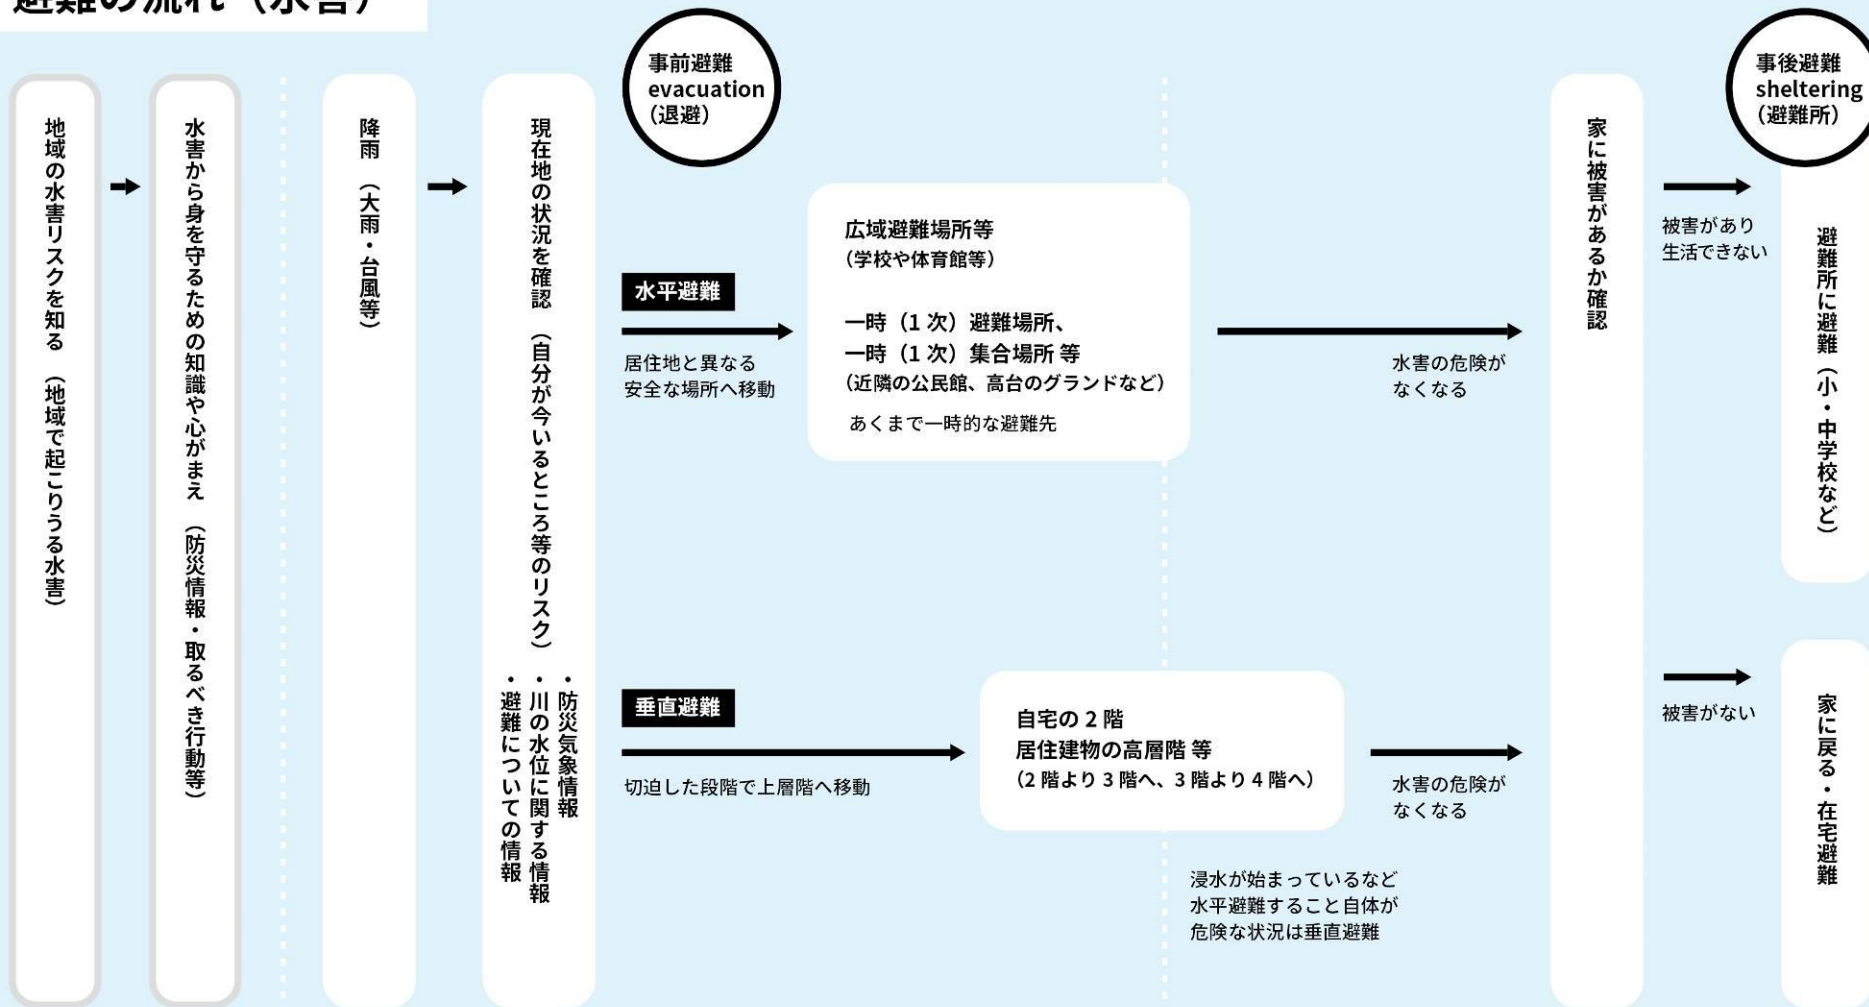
避難の流れ（水害）

地域の水害リスクを知る（地域で起こりうる水害）

水害から身を守るための知識や心がまえ（防災情報・取るべき行動等）

降雨（大雨・台風等）

現在地の状況を確認（自分が今いるところ等のリスク）

・防災気象情報
・川の水位に関する情報
・避難についての情報

事前避難
evacuation
（退避）

水平避難

居住地と異なる安全な場所へ移動

広域避難場所等
（学校や体育館等）

一時（1次）避難場所、
一時（1次）集合場所 等
（近隣の公民館、高台のグランドなど）

あくまで一時的な避難先

水害の危険がなくなる

垂直避難

切迫した段階で上層階へ移動

自宅の2階
居住建物の高層階 等
（2階より3階へ、3階より4階へ）

水害の危険がなくなる

浸水が始まっているなど
水平避難すること自体が
危険な状況は垂直避難

家に被害があるか確認

事後避難
sheltering
（避難所）

被害があり
生活できない

避難所に避難（小・中学校など）

被害がない

家に戻る・在宅避難